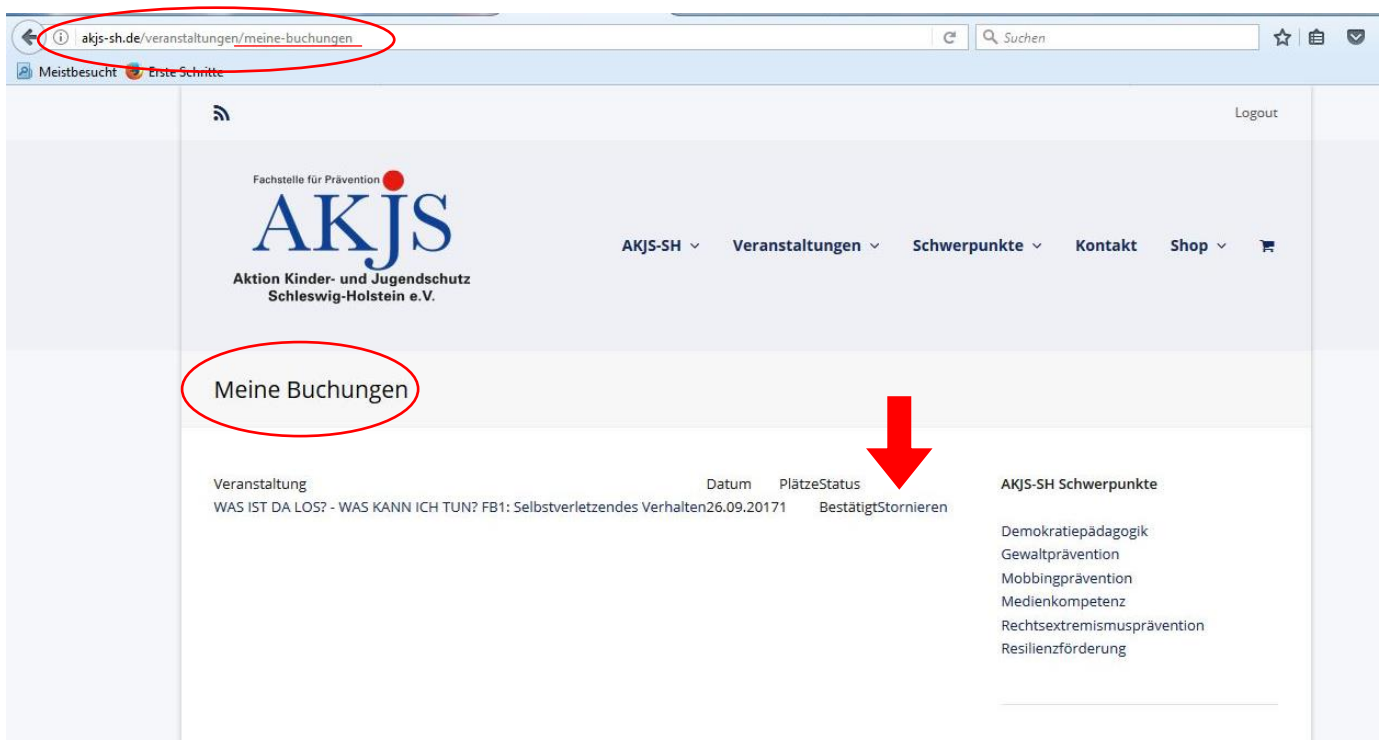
akjs-sh.de/veranstaltungen/meine-buchungen

Suchen

Meistbesucht Erste Schritte

Logout

Fachstelle für Prävention
AKJS
Aktion Kinder- und Jugendschutz Schleswig-Holstein e.V.

AKJS-SH Veranstaltungen Schwerpunkte Kontakt Shop

Meine Buchungen

| Veranstaltung | Datum | Plätze | Status | |
|---|---|---|---|---|
| WAS IST DA LOS? - WAS KANN ICH TUN? FB1: Selbstverletzendes Verhalten | 26.09.2017 | 1 | Bestätigt | Stornieren |

AKJS-SH Schwerpunkte

Demokratiepädagogik
Gewaltprävention
Mobbingprävention
Medienkompetenz
Rechtsextremismusprävention
Resilienzförderung